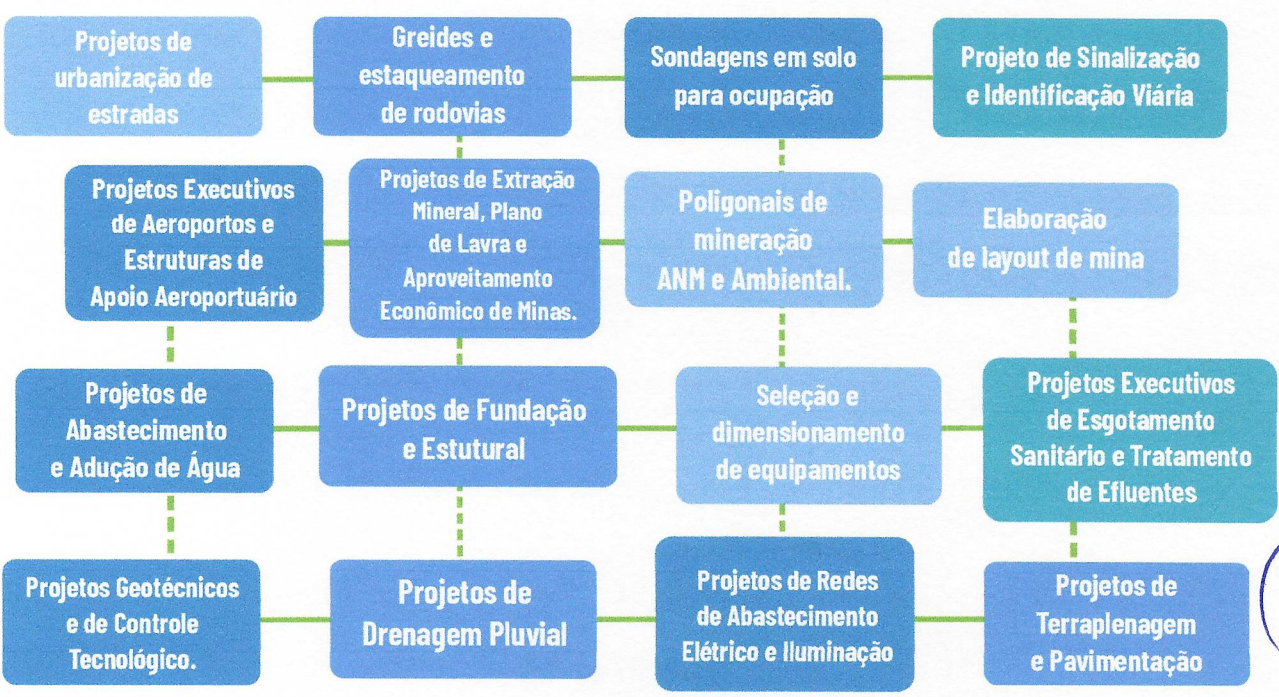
Projetos de urbanização de estradas

Greides e estaqueamento de rodovias

Sondagens em solo para ocupação

Projeto de Sinalização e Identificação Viária

Projetos Executivos de Aeroportos e Estruturas de Apoio Aeroportuário

Projetos de Extração Mineral, Plano de Lavra e Aproveitamento Econômico de Minas.

Poligonais de mineração ANM e Ambiental.

Elaboração de layout de mina

Projetos de Abastecimento e Adução de Água

Projetos de Fundação e Estutural

Seleção e dimensionamento de equipamentos

Projetos Executivos de Esgotamento Sanitário e Tratamento de Efluentes

Projetos Geotécnicos e de Controle Tecnológico.

Projetos de Drenagem Pluvial

Projetos de Redes de Abastecimento Elétrico e Iluminação

Projetos de Terraplenagem e Pavimentação